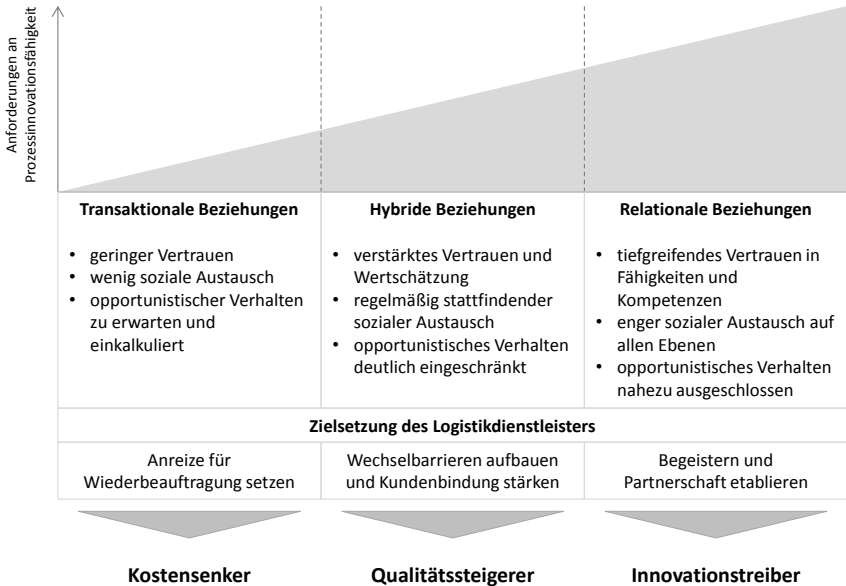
Anforderungen an Prozessinnovationsfähigkeit

| Transaktionale Beziehungen | Hybride Beziehungen | Relationale Beziehungen |
|---|---|---|
| • geringer Vertrauen<br>• wenig soziale Austausch<br>• opportunistischer Verhalten zu erwarten und einkalkuliert | • verstärktes Vertrauen und Wertschätzung<br>• regelmäßig stattfindender sozialer Austausch<br>• opportunistisches Verhalten deutlich eingeschränkt | • tiefgreifendes Vertrauen in Fähigkeiten und Kompetenzen<br>• enger sozialer Austausch auf allen Ebenen<br>• opportunistisches Verhalten nahezu ausgeschlossen |

Zielsetzung des Logistikdienstleisters

| Anreize für Wiederbeauftragung setzen | Wechselbarrieren aufbauen und Kundenbindung stärken | Begeistern und Partnerschaft etablieren |
|---|---|---|

Kostensenker

Qualitätssteigerer

Innovationstreiber